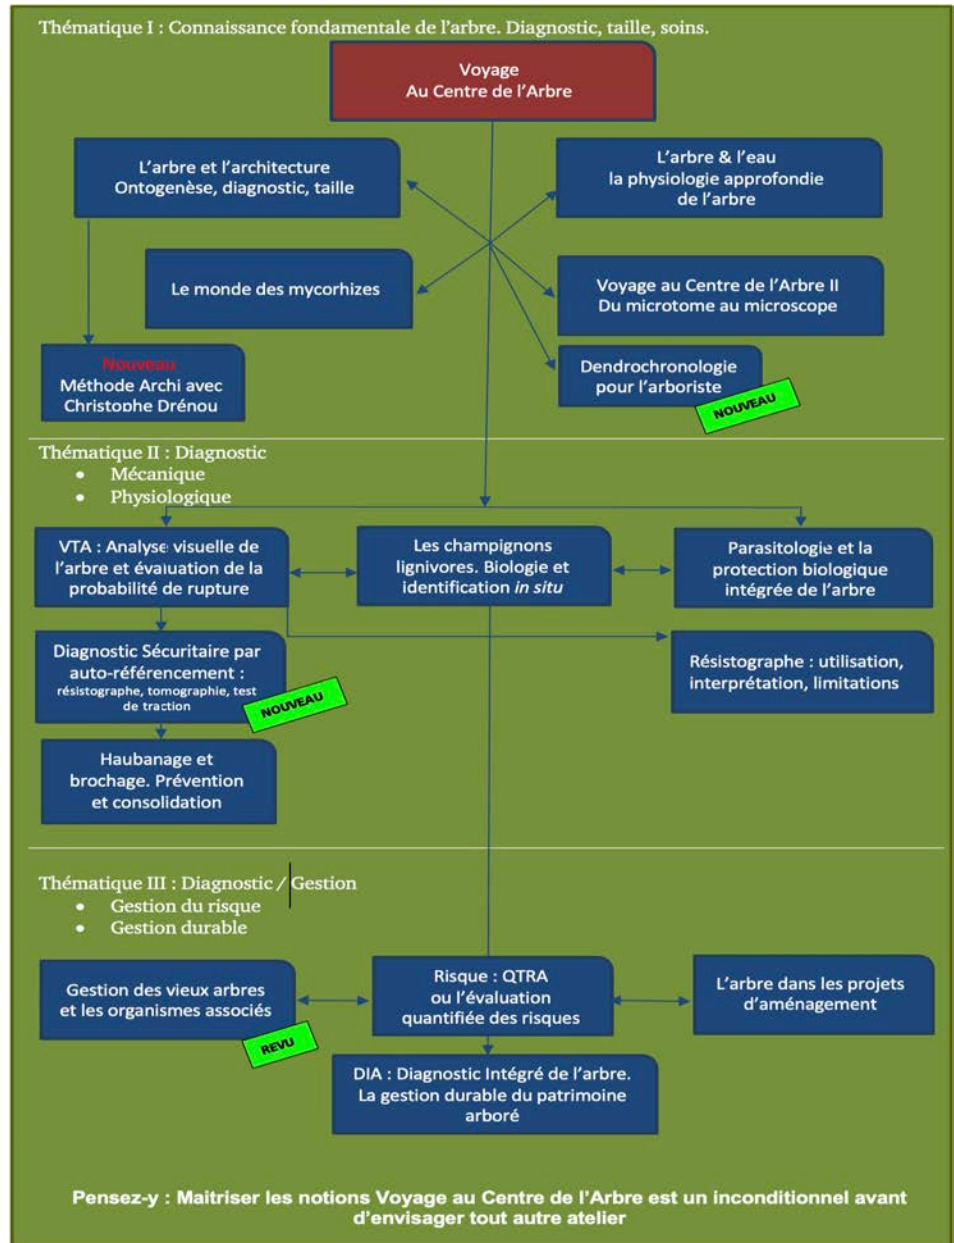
Thématique I : Connaissance fondamentale de l'arbre. Diagnostic, taille, soins.

Voyage
Au Centre de l'Arbre

L'arbre et l'architecture
Ontogenèse, diagnostic, taille

L'arbre & l'eau
la physiologie approfondie de l'arbre

Le monde des mycorhizes

Voyage au Centre de l'Arbre II
Du microtome au microscope

Nouveau
Méthode Archi avec Christophe Drénou

Dendrochronologie pour l'arboriste

NOUVEAU

Thématique II : Diagnostic
• Mécanique
• Physiologique

VTA : Analyse visuelle de l'arbre et évaluation de la probabilité de rupture

Les champignons lignivores. Biologie et identification *in situ*

Parasitologie et la protection biologique intégrée de l'arbre

Diagnostic Sécuritaire par auto-référencement : résistographe, tomographie, test de traction

NOUVEAU

Résistographe : utilisation, interprétation, limitations

Haubanage et brochage. Prévention et consolidation

Thématique III : Diagnostic / Gestion
• Gestion du risque
• Gestion durable

Gestion des vieux arbres et les organismes associés

REVU

Risque : QTRA
ou l'évaluation quantifiée des risques

L'arbre dans les projets d'aménagement

DIA : Diagnostic Intégré de l'arbre.
La gestion durable du patrimoine arboré

Pensez-y : Maitriser les notions Voyage au Centre de l'Arbre est un inconditionnel avant d'envisager tout autre atelier